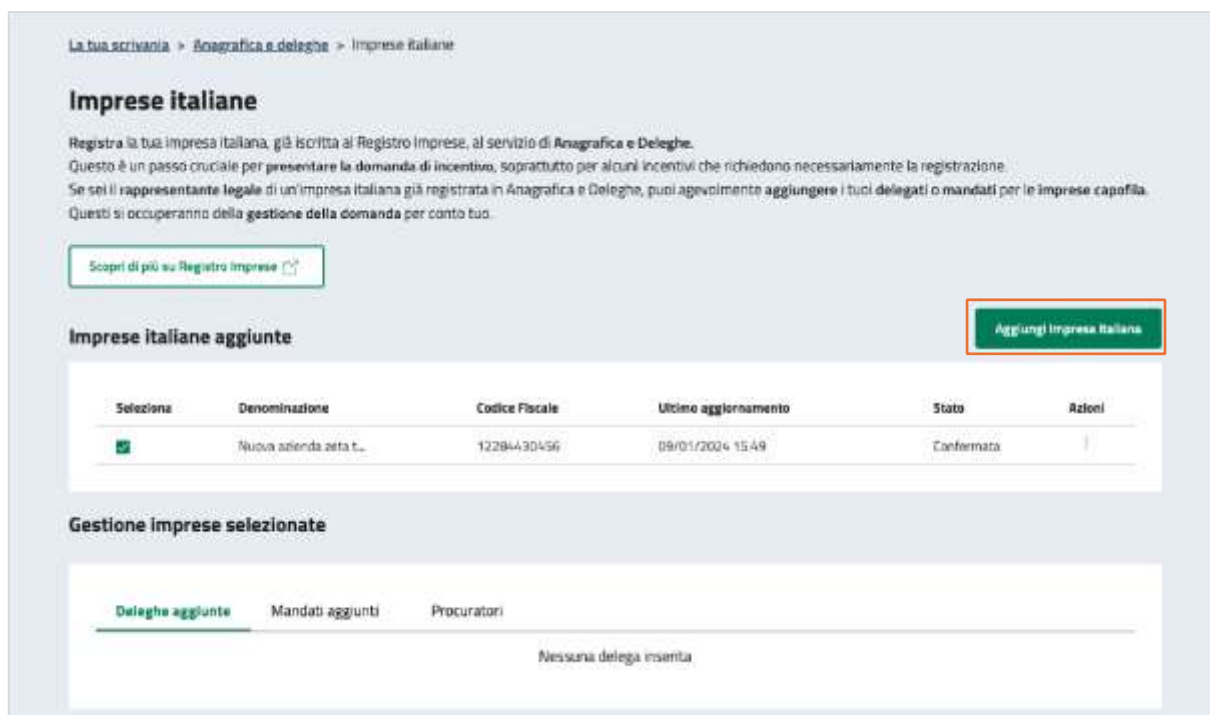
La tua scrivania > Anagrafica e deleghe > Imprese italiane

Imprese italiane

Registra la tua impresa italiana, già iscritta al Registro Imprese, al servizio di Anagrafica e Deleghe.
Questo è un passo cruciale per presentare la domanda di incentivo, soprattutto per alcuni incentivi che richiedono necessariamente la registrazione.
Se sei il rappresentante legale di un'impresa italiana già registrata in Anagrafica e Deleghe, puoi agevolmente aggiungere i tuoi delegati o mandati per le imprese capofila.
Questi si occuperanno della gestione della domanda per conto tuo.

Scopri di più su Registro Imprese

Imprese italiane aggiunte

Aggiungi impresa italiana

| Seleziona | Denominazione | Codice Fiscale | Ultimo aggiornamento | Stato | Azioni |
|---|---|---|---|---|---|
|  | Nuova azienda zeta t... | 12284430456 | 09/01/2024 15:49 | Confermata | ⋮ |

Gestione imprese selezionate

Deleghe aggiunte Mandati aggiunti Procuratori

Nessuna delega inserita